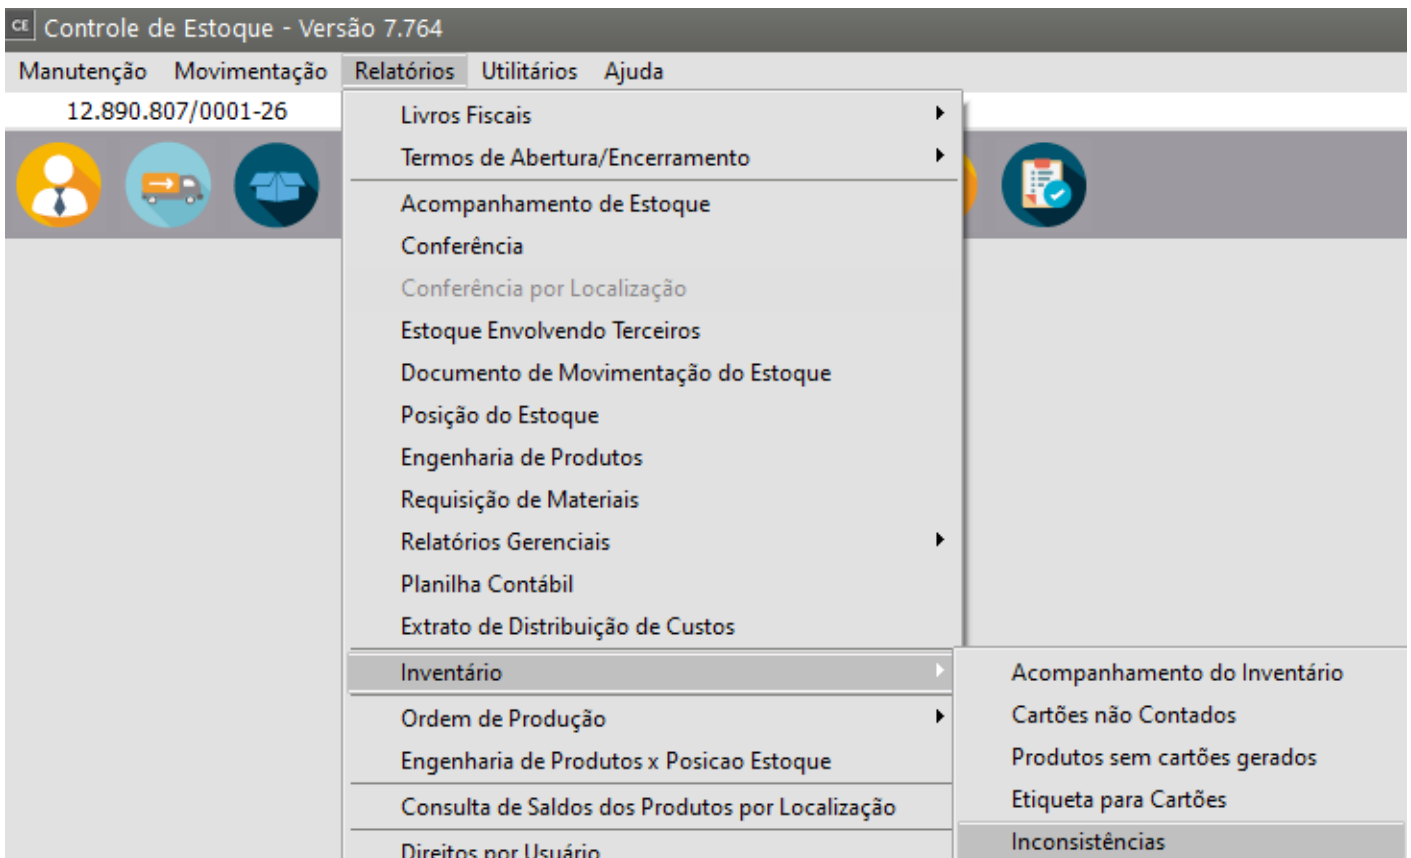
CE Controle de Estoque - Versão 7.764

Manutenção Movimentação Relatórios Utilitários Ajuda

12.890.807/0001-26

Livros Fiscais
Termos de Abertura/Encerramento
Acompanhamento de Estoque
Conferência
Conferência por Localização
Estoque Envolvendo Terceiros
Documento de Movimentação do Estoque
Posição do Estoque
Engenharia de Produtos
Requisição de Materiais
Relatórios Gerenciais
Planilha Contábil
Extrato de Distribuição de Custos
Inventário
Ordem de Produção
Engenharia de Produtos x Posicao Estoque
Consulta de Saldos dos Produtos por Localização
Direitos por Usuário

Acompanhamento do Inventário
Cartões não Contados
Produtos sem cartões gerados
Etiqueta para Cartões
Inconsistências